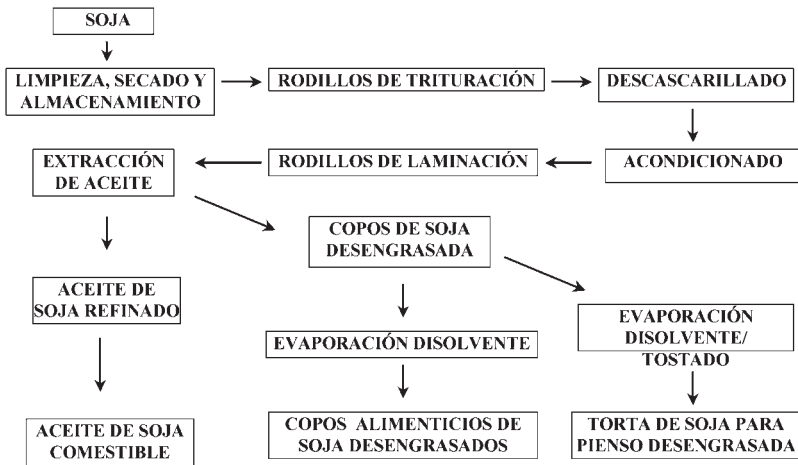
SOJA

LIMPIEZA, SECADO Y ALMACENAMIENTO

RODILLOS DE TRITURACIÓN

DESCASCARILLADO

ACONDICIONADO

RODILLOS DE LAMINACIÓN

EXTRACCIÓN DE ACEITE

COPOS DE SOJA DESENGRASADA

ACEITE DE SOJA REFINADO

EVAPORACIÓN DISOLVENTE

EVAPORACIÓN DISOLVENTE/ TOSTADO

ACEITE DE SOJA COMESTIBLE

COPOS ALIMENTICIOS DE SOJA DESENGRASADOS

TORTA DE SOJA PARA PIENSO DESENGRASADA